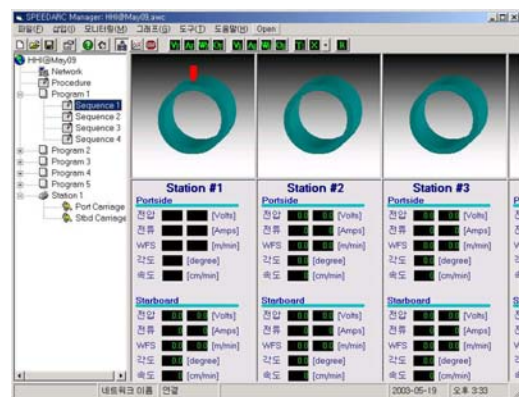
SPEEDARC Manager: HHI@May09.awc

파일(F) 설정(I) 모니터링(M) 그래프(G) 도구(T) 도움말(H) Open

HHI@May09
Network
Procedure
Program 1
Sequence 1
Sequence 2
Sequence 3
Sequence 4
Program 2
Program 3
Program 4
Program 5
Station 1
Port Carriage
Stbd Carriage

Station #1
Portside
전압 [Volts]
전류 [Amps]
WFS [m/min]
각도 [degree]
속도 [cm/min]
Starboard
전압 0.0 [Volts]
전류 0.0 [Amps]
WFS 0.0 [m/min]
각도 [degree]
속도 [cm/min]

Station #2
Portside
전압 0.0 [Volts]
전류 0.0 [Amps]
WFS 0.0 [m/min]
각도 [degree]
속도 [cm/min]
Starboard
전압 0.0 [Volts]
전류 0.0 [Amps]
WFS 0.0 [m/min]
각도 [degree]
속도 [cm/min]

Station #3
Portside
전압 0.0 [Volts]
전류 0.0 [Amps]
WFS 0.0 [m/min]
각도 [degree]
속도 [cm/min]
Starboard
전압 0.0 [Volts]
전류 0.0 [Amps]
WFS 0.0 [m/min]
각도 [degree]
속도 [cm/min]

네트워크 이름 연결 2003-05-19 오후 3:33